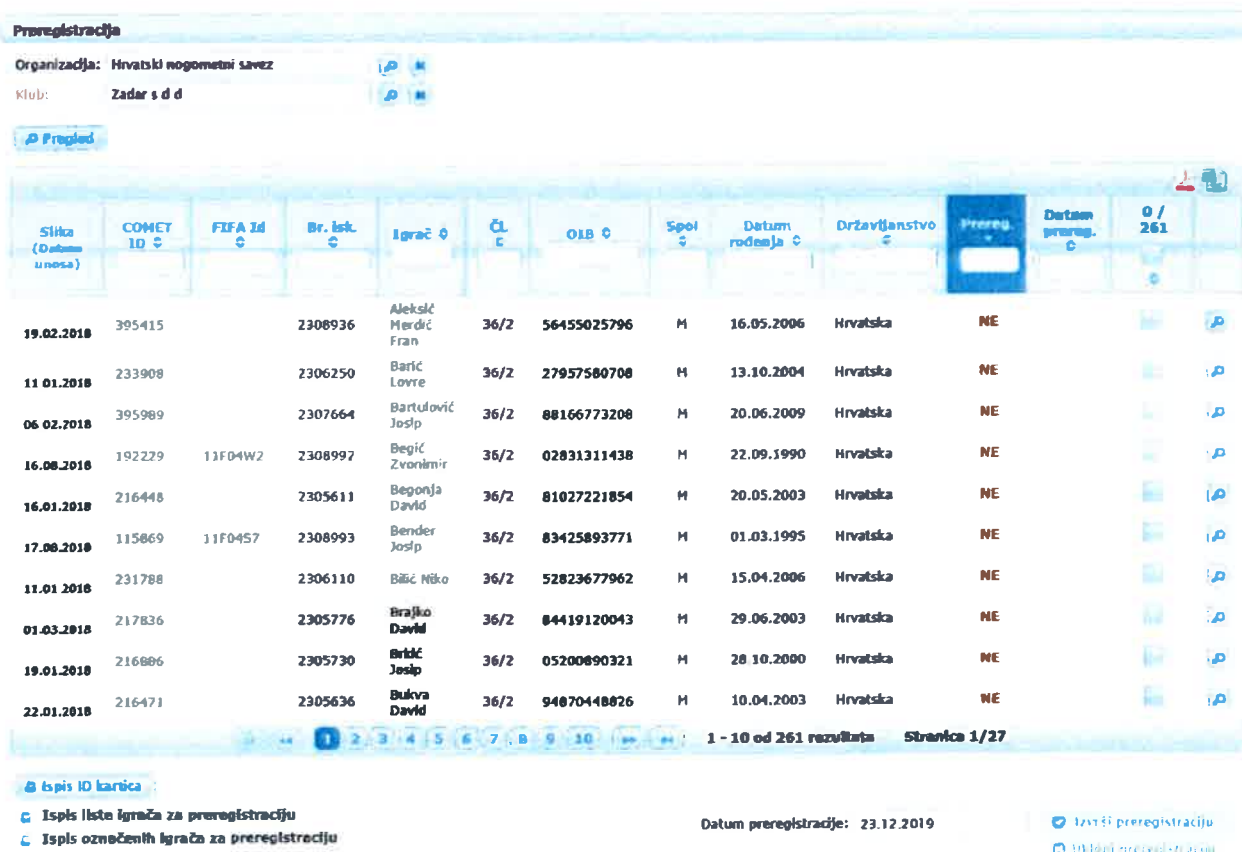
Preregistracija

Organizacija: Hrvatski nogometni savez

Klub: Zadar s d d

Pregled

| Slika (Datum unosa) | COMET ID | FIFA Id | Br. isk. | Igrač | ČL | OIB | Spol | Datum rođenja | Državljanstvo | Prereg. | Datum prereg. | 0 / 261 | |
|---|---|---|---|---|---|---|---|---|---|---|---|---|---|
| 19.02.2018 | 395415 | | 2308936 | Aleksić Merdić Fran | 36/2 | 56455025796 | M | 16.05.2006 | Hrvatska | NE | | | |
| 11.01.2018 | 233908 | | 2306250 | Barić Lovre | 36/2 | 27957580708 | M | 13.10.2004 | Hrvatska | NE | | | |
| 06.02.2018 | 395989 | | 2307664 | Bartulović Josip | 36/2 | 88166773208 | M | 20.06.2009 | Hrvatska | NE | | | |
| 16.08.2018 | 192229 | 11F04W2 | 2308997 | Begić Zvonimir | 36/2 | 02831311438 | M | 22.09.1990 | Hrvatska | NE | | | |
| 16.01.2018 | 216448 | | 2305611 | Begonja David | 36/2 | 81027221854 | M | 20.05.2003 | Hrvatska | NE | | | |
| 17.08.2018 | 115869 | 11F0457 | 2308993 | Bender Josip | 36/2 | 83425893771 | M | 01.03.1995 | Hrvatska | NE | | | |
| 11.01.2018 | 231788 | | 2306110 | Bilić Niko | 36/2 | 52823677962 | M | 15.04.2006 | Hrvatska | NE | | | |
| 01.03.2018 | 217836 | | 2305776 | Brajko David | 36/2 | 84419120043 | M | 29.06.2003 | Hrvatska | NE | | | |
| 19.01.2018 | 216886 | | 2305730 | Brkić Josip | 36/2 | 05200890321 | M | 28.10.2000 | Hrvatska | NE | | | |
| 22.01.2018 | 216471 | | 2305636 | Bukva David | 36/2 | 94870448826 | M | 10.04.2003 | Hrvatska | NE | | | |

1 2 3 4 5 6 7 8 9 10   1 - 10 od 261 rezultata   Stranica 1/27

Ispis ID kartica

Ispis liste igrača za preregistraciju

Ispis označenih igrača za preregistraciju

Datum preregistracije: 23.12.2019

Izvrši preregistraciju

Ukloni preregistraciju